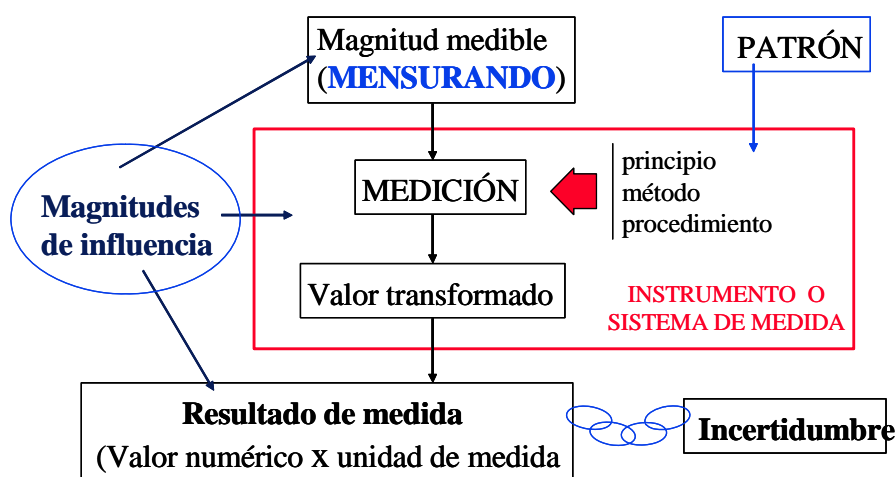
Magnitud medible
(MENSURANDO)

PATRÓN

Magnitudes de influencia

MEDICIÓN

principio
método
procedimiento

Valor transformado

INSTRUMENTO O SISTEMA DE MEDIDA

Resultado de medida
(Valor numérico x unidad de medida

Incertidumbre